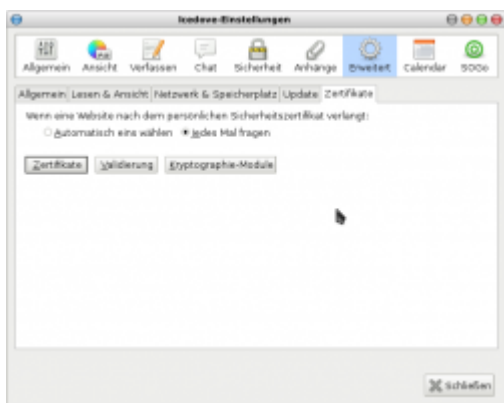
Icedove-Einstellungen

Allgemein Ansicht Verfassen Chat Sicherheit Anhänge Erweitert Calendar SOGo

Allgemein Lesen & Ansicht Netzwerk & Speicherplatz Update Zertifikate

Wenn eine Website nach dem persönlichen Sicherheitszertifikat verlangt:

Automatisch eins wählen Jedes Mal fragen

Zertifikate Validierung Kryptographie-Module

Schließen